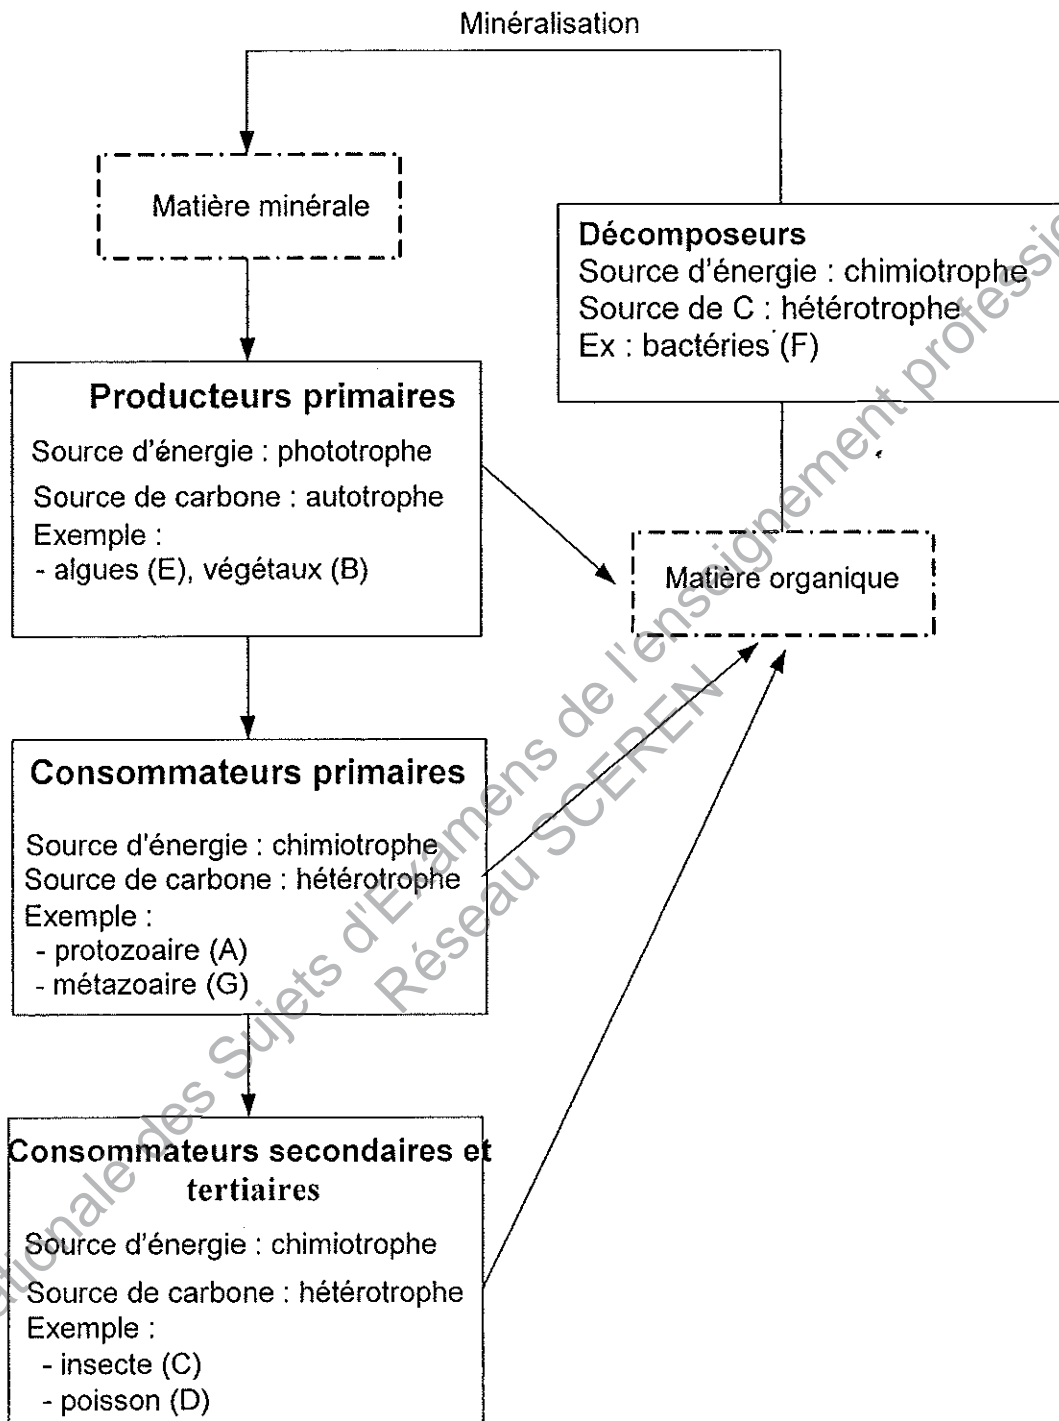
Minéralisation

Matière minérale

Décomposeurs
Source d'énergie : chimiotrophe
Source de C : hétérotrophe
Ex : bactéries (F)

Producteurs primaires
Source d'énergie : phototrophe
Source de carbone : autotrophe
Exemple :
- algues (E), végétaux (B)

Matière organique

Consommateurs primaires
Source d'énergie : chimiotrophe
Source de carbone : hétérotrophe
Exemple :
- protozoaire (A)
- métazoaire (G)

Consommateurs secondaires et tertiaires
Source d'énergie : chimiotrophe
Source de carbone : hétérotrophe
Exemple :
- insecte (C)
- poisson (D)

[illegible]tionale des Sujets d'Examens de l'enseignement professi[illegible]
Réseau SCEREN